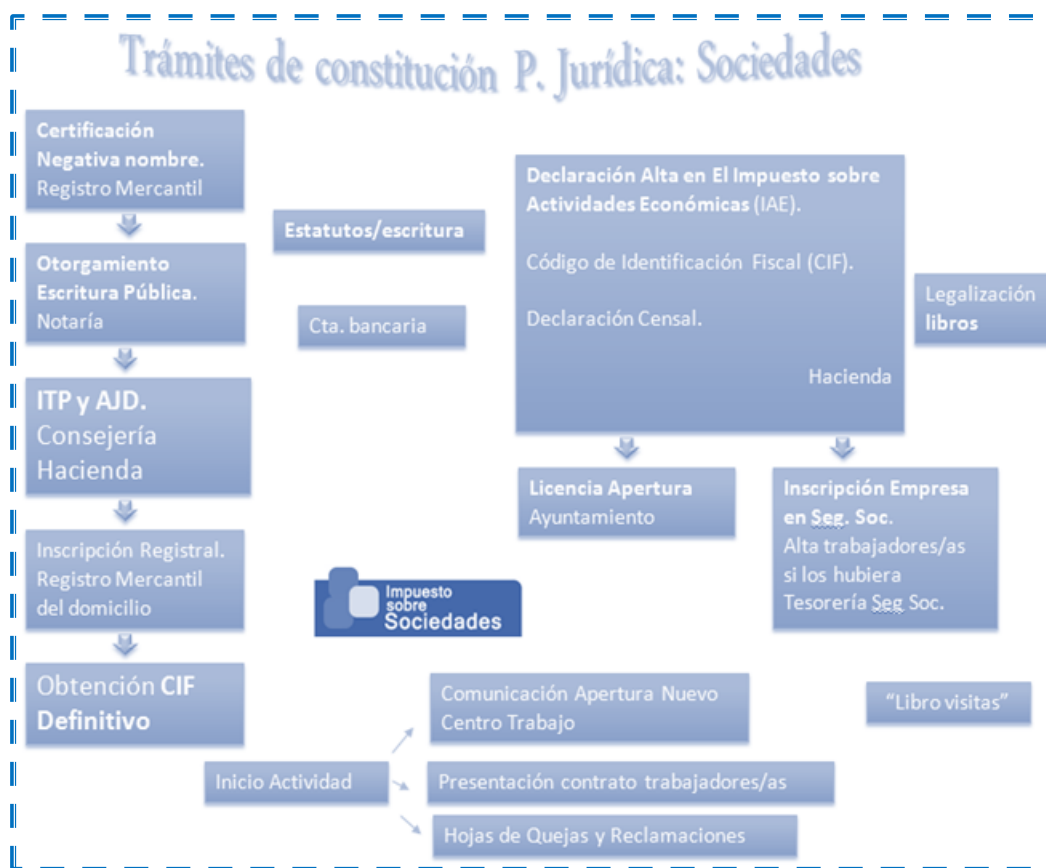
Trámites de constitución P. Jurídica: Sociedades

Certificación Negativa nombre. Registro Mercantil

Otorgamiento Escritura Pública. Notaría

ITP y AJD. Consejería Hacienda

Inscripción Registral. Registro Mercantil del domicilio

Obtención CIF Definitivo

Estatutos/escritura

Cta. bancaria

Declaración Alta en El Impuesto sobre Actividades Económicas (IAE).

Código de Identificación Fiscal (CIF).

Declaración Censal.

Hacienda

Legalización libros

Licencia Apertura Ayuntamiento

Inscripción Empresa en Seg. Soc. Alta trabajadores/as si los hubiera Tesorería Seg Soc.

Impuesto sobre Sociedades

Comunicación Apertura Nuevo Centro Trabajo

"Libro visitas"

Inicio Actividad

Presentación contrato trabajadores/as

Hojas de Quejas y Reclamaciones